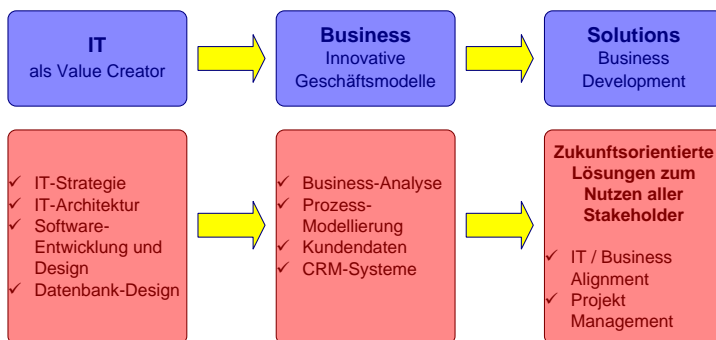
IT
als Value Creator

Business
Innovative Geschäftsmodelle

Solutions
Business Development

✓ IT-Strategie
✓ IT-Architektur
✓ Software-Entwicklung und Design
✓ Datenbank-Design

✓ Business-Analyse
✓ Prozess-Modellierung
✓ Kundendaten
✓ CRM-Systeme

Zukunftsorientierte Lösungen zum Nutzen aller Stakeholder

✓ IT / Business Alignment
✓ Projekt Management